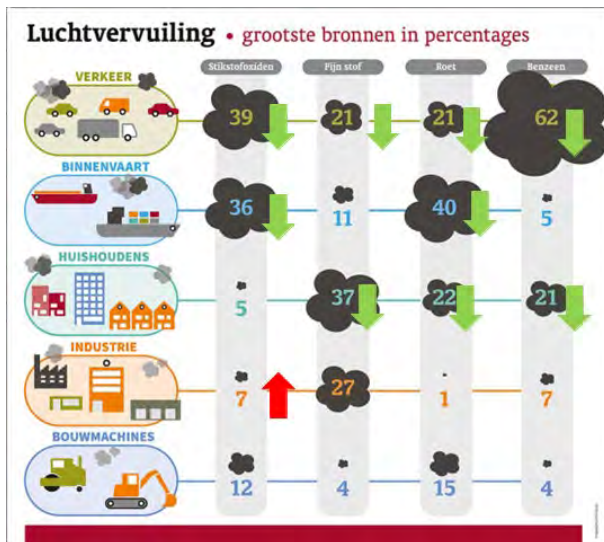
Luchtvervuiling • grootste bronnen in percentages

| | Stikstofoxiden | Fijn stof | Roet | Benzeen |
|---|---|---|---|---|
| VERKEER | 39 | 21 | 21 | 62 |
| BINNENVAART | 36 | 11 | 40 | 5 |
| HUISHOUDENS | 5 | 37 | 22 | 21 |
| INDUSTRIE | 7 | 27 | 1 | 7 |
| BOUWMACHINES | 12 | 4 | 15 | 4 |